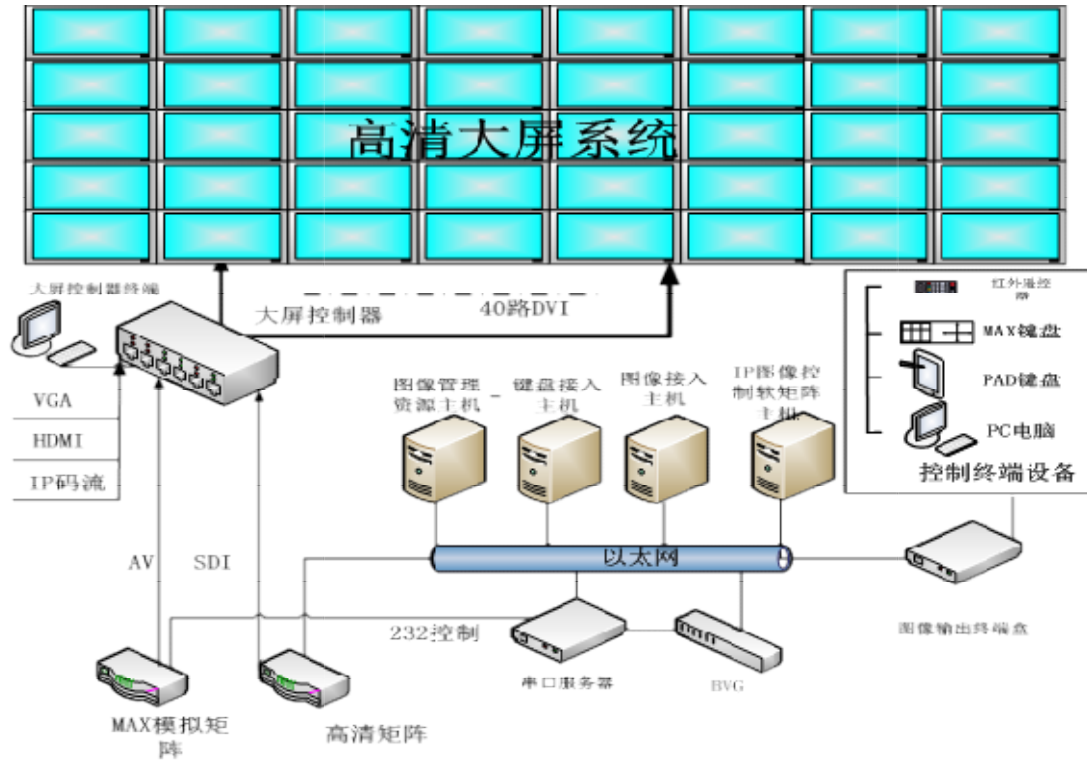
高清大屏系统

大屏控制器终端

大屏控制器

40路DVI

VGA

HDMI

IP码流

红外遥控器

MAX键盘

PAD键盘

PC电脑

控制终端设备

图像管理资源主机

键盘接入主机

图像接入主机

IP图像控制软矩阵主机

AV

SDI

以太网

232控制

图像输出终端盒

串口服务器

BVG

MAX模拟矩阵

高清矩阵